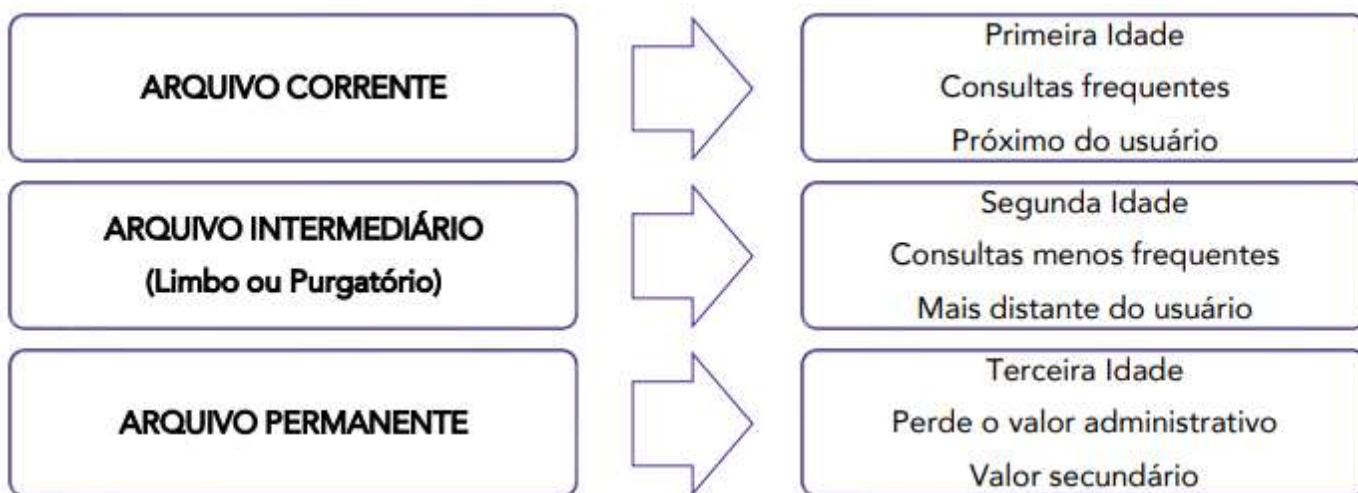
ARQUIVO CORRENTE

Primeira Idade
Consultas frequentes
Próximo do usuário

ARQUIVO INTERMEDIÁRIO
(Limbo ou Purgatório)

Segunda Idade
Consultas menos frequentes
Mais distante do usuário

ARQUIVO PERMANENTE

Terceira Idade
Perde o valor administrativo
Valor secundário